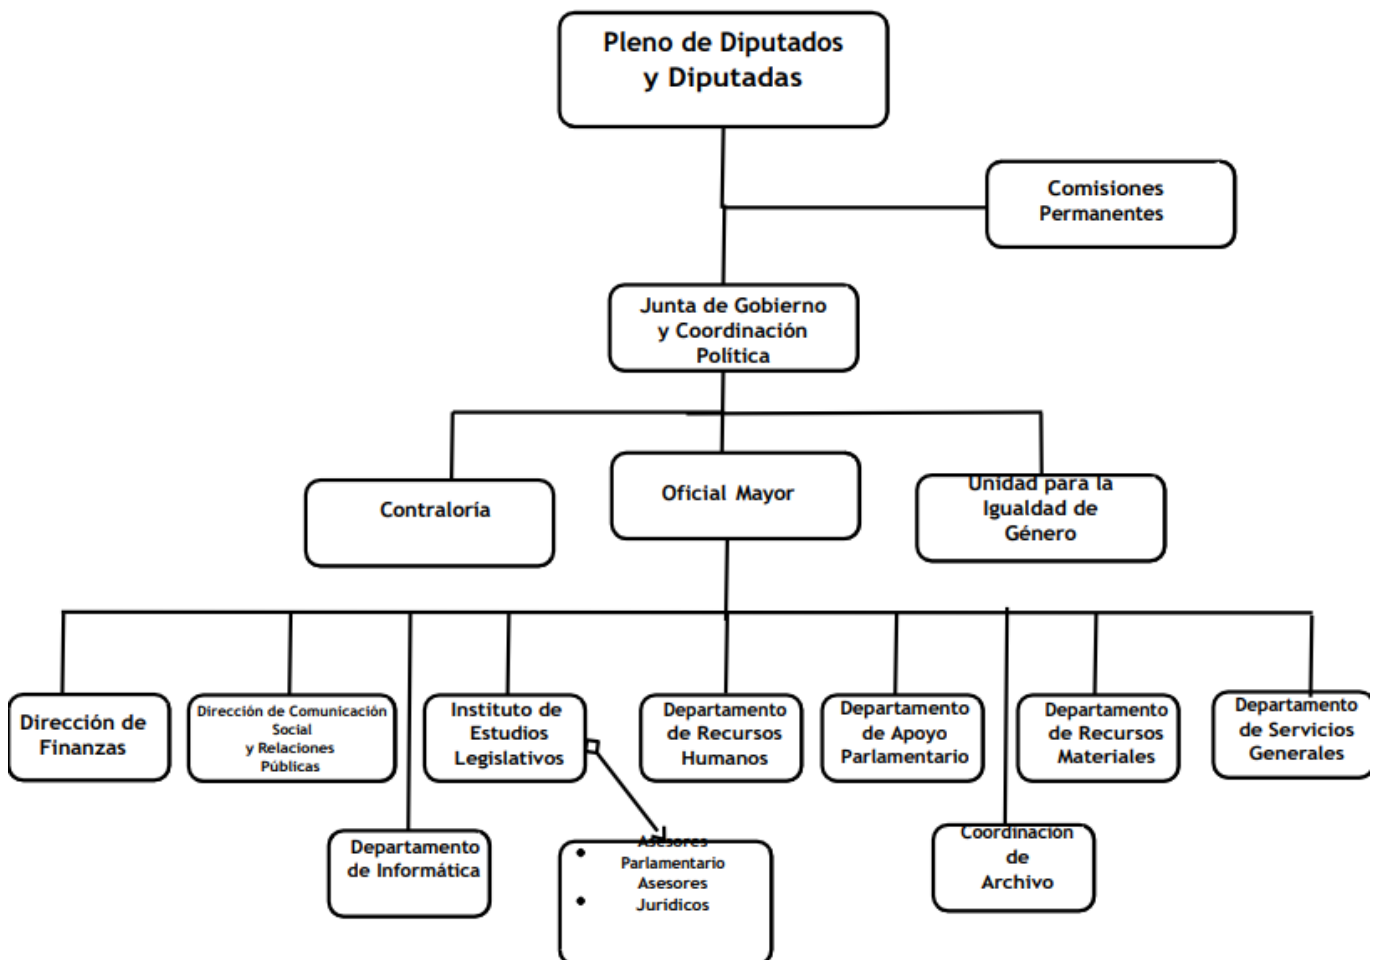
Pleno de Diputados y Diputadas

Comisiones Permanentes

Junta de Gobierno y Coordinación Política

Contraloría

Oficial Mayor

Unidad para la Igualdad de Género

Dirección de Finanzas

Dirección de Comunicación Social y Relaciones Públicas

Instituto de Estudios Legislativos

Departamento de Recursos Humanos

Departamento de Apoyo Parlamentario

Departamento de Recursos Materiales

Departamento de Servicios Generales

Departamento de Informática

- Asesores Parlamentario
- Asesores Jurídicos

Coordinación de Archivo